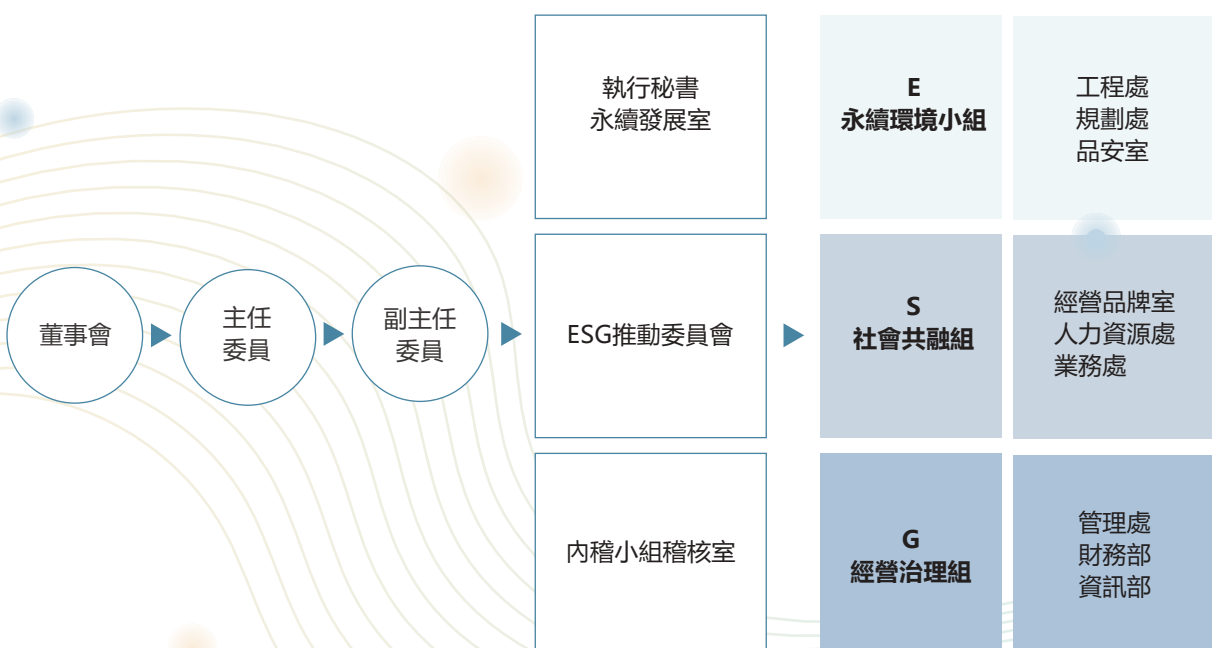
董事會

主任
委員

副主任
委員

執行秘書
永續發展室

ESG推動委員會

內稽小組稽核室

E
永續環境小組

工程處
規劃處
品安室

S
社會共融組

經營品牌室
人力資源處
業務處

G
經營治理組

管理處
財務部
資訊部